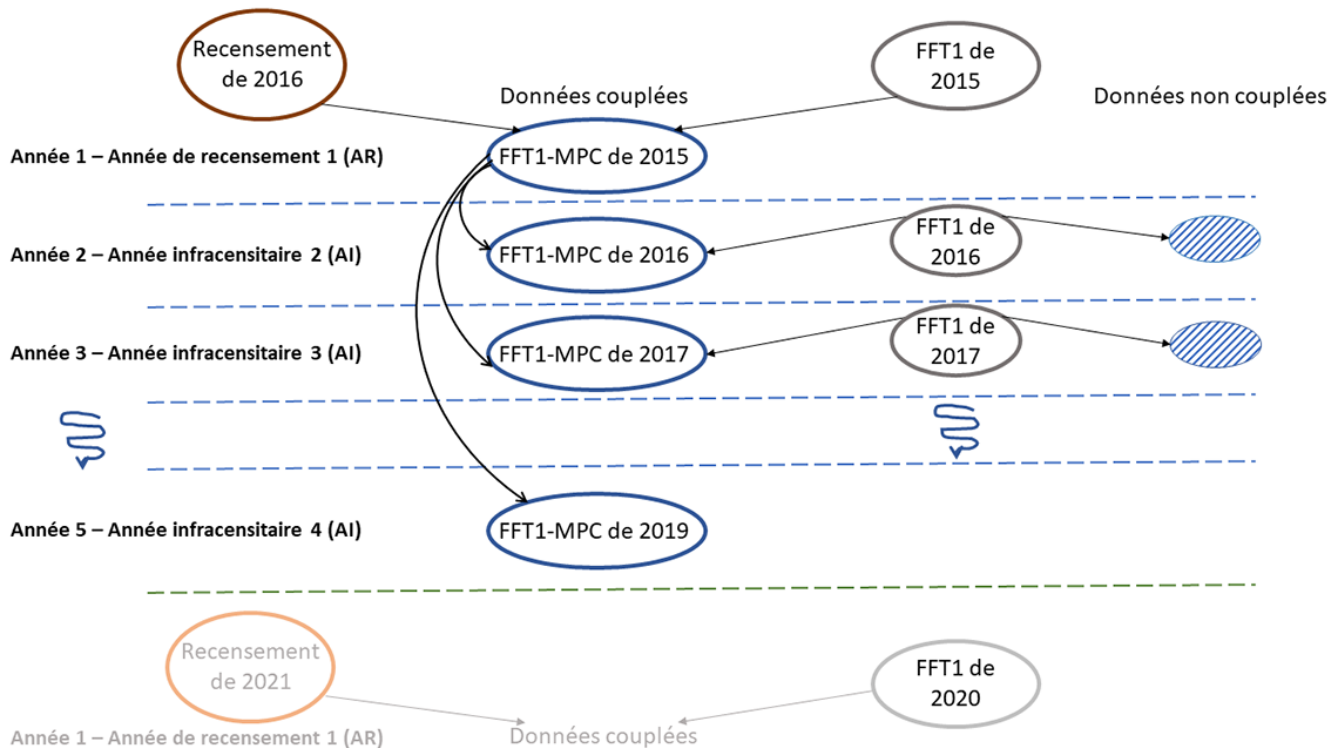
Recensement de 2016

FFT1 de 2015

Données couplées

Données non couplées

Année 1 – Année de recensement 1 (AR)

FFT1-MPC de 2015

Année 2 – Année infracensitaire 2 (AI)

FFT1-MPC de 2016

FFT1 de 2016

Année 3 – Année infracensitaire 3 (AI)

FFT1-MPC de 2017

FFT1 de 2017

Année 5 – Année infracensitaire 4 (AI)

FFT1-MPC de 2019

Recensement de 2021

FFT1 de 2020

Année 1 – Année de recensement 1 (AR)

Données couplées